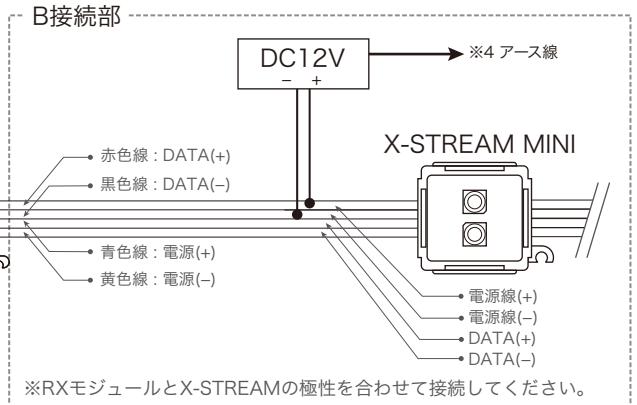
B接続部

DC12V
– +

※4 アース線

X-STREAM MINI

赤色線 : DATA(+)
黒色線 : DATA(–)
青色線 : 電源(+)
黄色線 : 電源(–)

電源線(+)
電源(–)
DATA(+)
DATA(–)

※RXモジュールとX-STREAMの極性を合わせて接続してください。